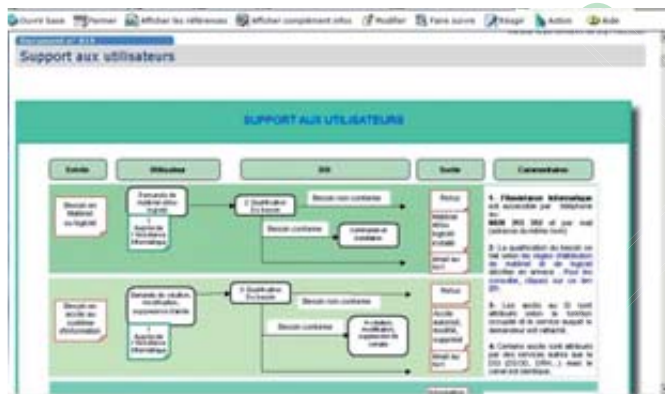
Ouvrir base | Fermer | Afficher les références | Afficher complément infos | Modifier | Faire suivre | Rédiger | Action | Aide

Document n° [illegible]

Support aux utilisateurs

SUPPORT AUX UTILISATEURS

| Entrée | Utilisateur | DSI | Sortie | Commentaires |
|---|---|---|---|---|

Besoin en Matériel ou logiciel

Demande de matériel et/ou logiciel

1. Auprès de l'Assistance Informatique

2. Qualification Du besoin

Besoin non conforme

Besoin conforme

Commande et Installation

Refus

Matériel et/ou logiciel installé

Email au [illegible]

1- l'Assistance Informatique est accessible par téléphone au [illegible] et par mail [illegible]

2- La qualification du besoin se fait selon les règles d'attribution de matériel et de logiciel décrites en annexe. Pour les consulter, cliquez sur ce lien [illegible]

Besoin en accès au système d'information

Demande de création, modification, suppression d'accès

1. Auprès de l'Assistance Informatique

2. Qualification Du besoin

Besoin non conforme

Besoin conforme

3- Création, modification, suppression de compte

Refus

Accès autorisé, modifié, supprimé

Email au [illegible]

3- Les accès au SI sont attribués selon la fonction occupée et le service auquel le demandeur est rattaché.

4- Certains accès sont attribués par des services autres que la DSI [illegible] et relèvent de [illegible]